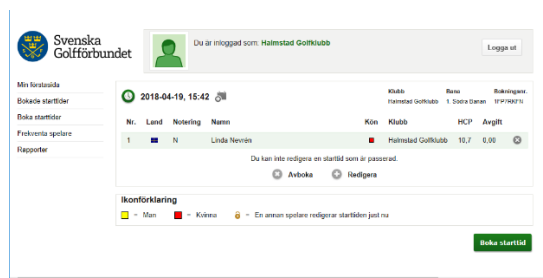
Svenska Golfförbundet

Du är inloggad som: Halmstad Golfklubb

Logga ut

Min förstasida
Bokade starttider
Boka starttider
Frekventa spelare
Rapporter

2018-04-19, 15:42

Klubb
Halmstad Golfklubb

Bana
1. Södra Banan

Bokningsnr.
1P7RKFN

| Nr. | Land | Notering | Namn | Kön | Klubb | HCP | Avgift |
|---|---|---|---|---|---|---|---|
| 1 | | N | Linda Nevrén | | Halmstad Golfklubb | 10,7 | 0,00 |

Du kan inte redigera en starttid som är passerad.

Avboka Redigera

Ikonförklaring

= Man = Kvinna = En annan spelare redigerar starttiden just nu

Boka starttid